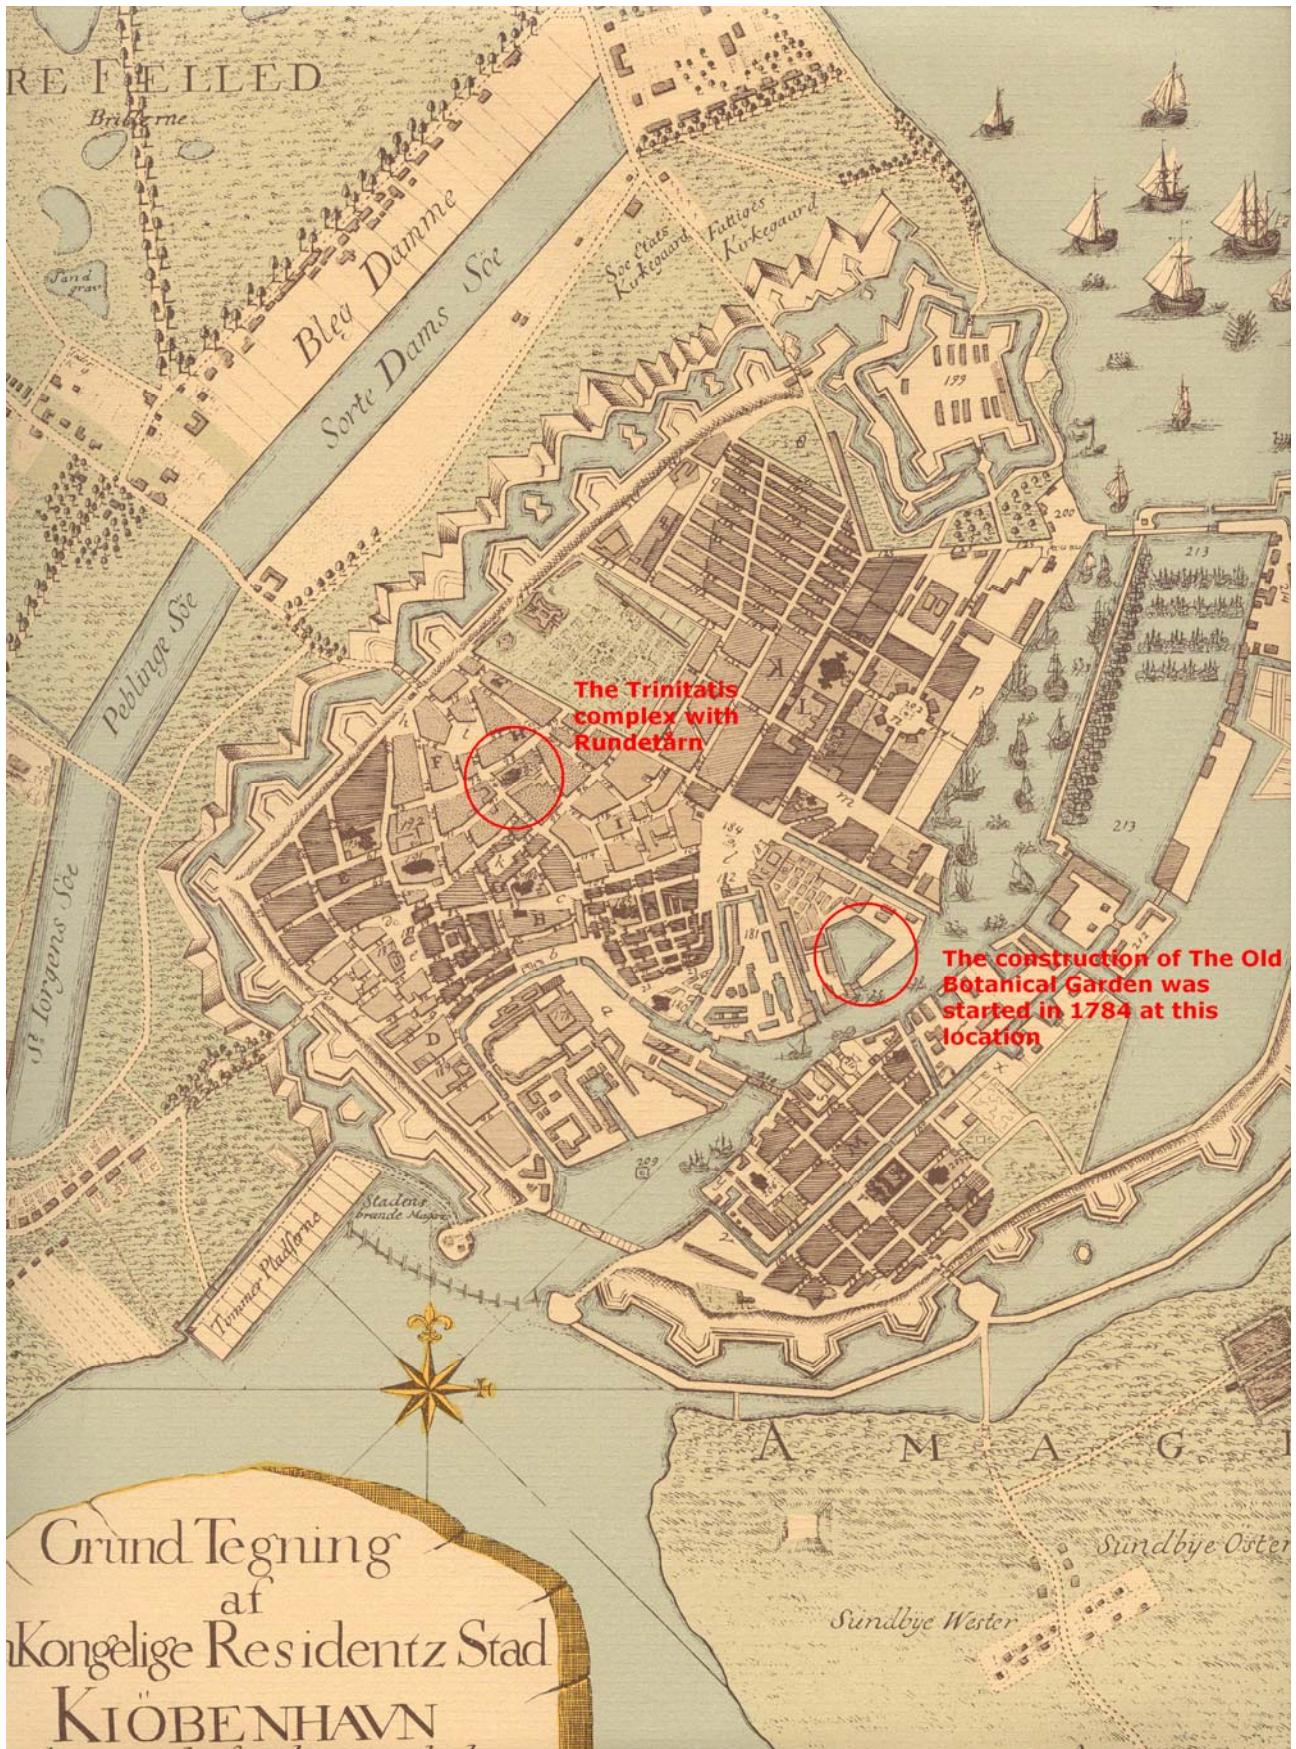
RE FÆLLED

Brüderne

Sand grav

Bleg Damme

Sorte Dams Söe

Söe Etats Kirkegaard

Fattiges Kirkegaard

Peblinge Söe

St. Jörgens Söe

199

200

213

The Trinitatis complex with Rundetårn

K

L

P

F

H

172

184

181

The construction of The Old Botanical Garden was started in 1784 at this location

D

259

Stadens brande Magasin

Tömmer Pladserne

A M A G

Sundbye Öster

Sundbye Wester

Grund Tegning af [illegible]Kongelige Residentz Stad KIÖBENHAVN